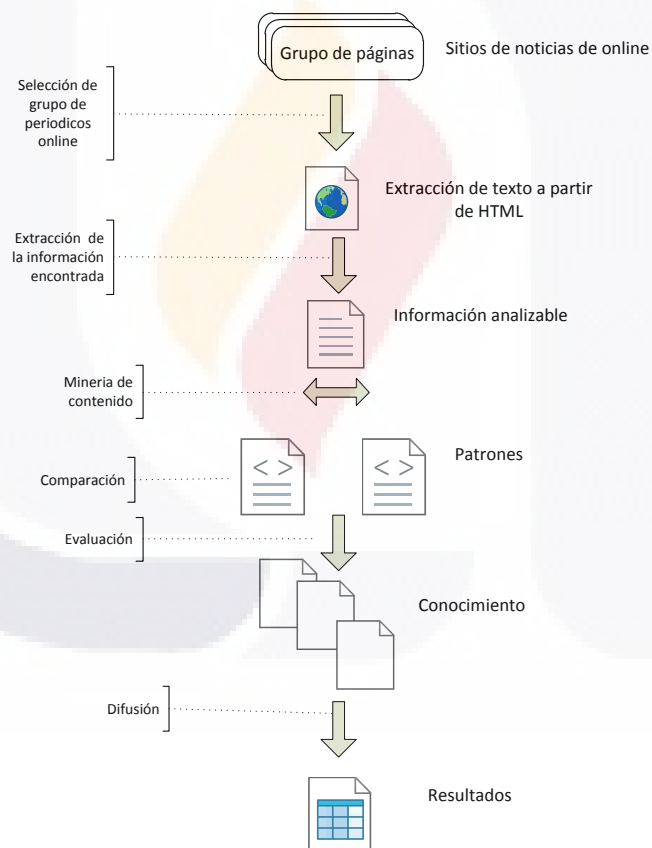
Grupo de páginas

Sitios de noticias de online

Selección de grupo de periodicos online

Extracción de texto a partir de HTML

Extracción de la información encontrada

Información analizable

Mineria de contenido

< >

< >

Patrones

Comparación

Evaluación

Conocimiento

Difusión

Resultados